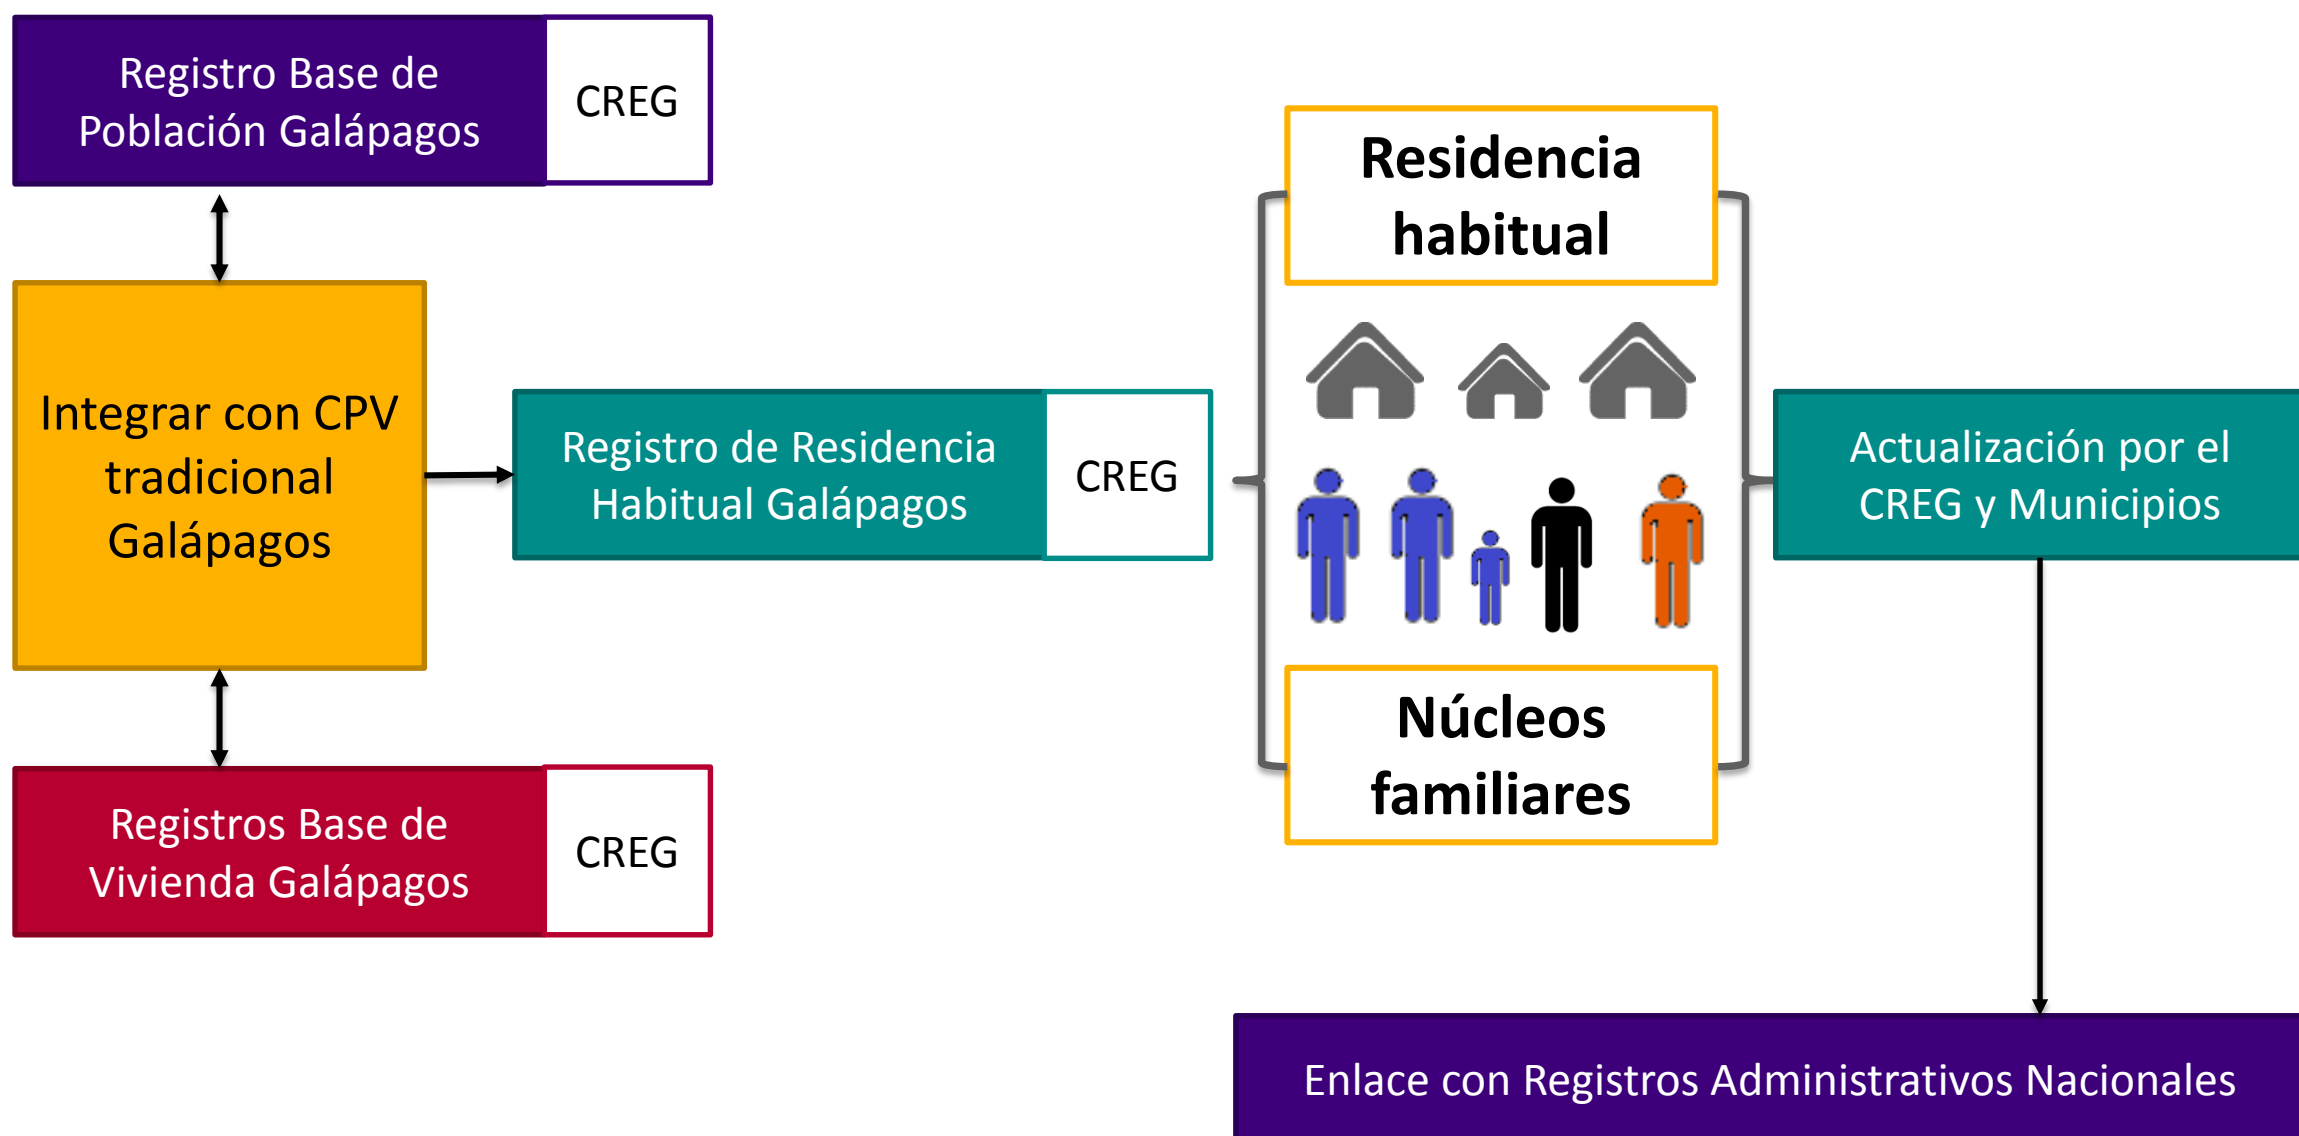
Registro Base de Población Galápagos

CREG

Integrar con CPV tradicional Galápagos

Registro de Residencia Habitual Galápagos

CREG

Registros Base de Vivienda Galápagos

CREG

Residencia habitual

Núcleos familiares

Actualización por el CREG y Municipios

Enlace con Registros Administrativos Nacionales